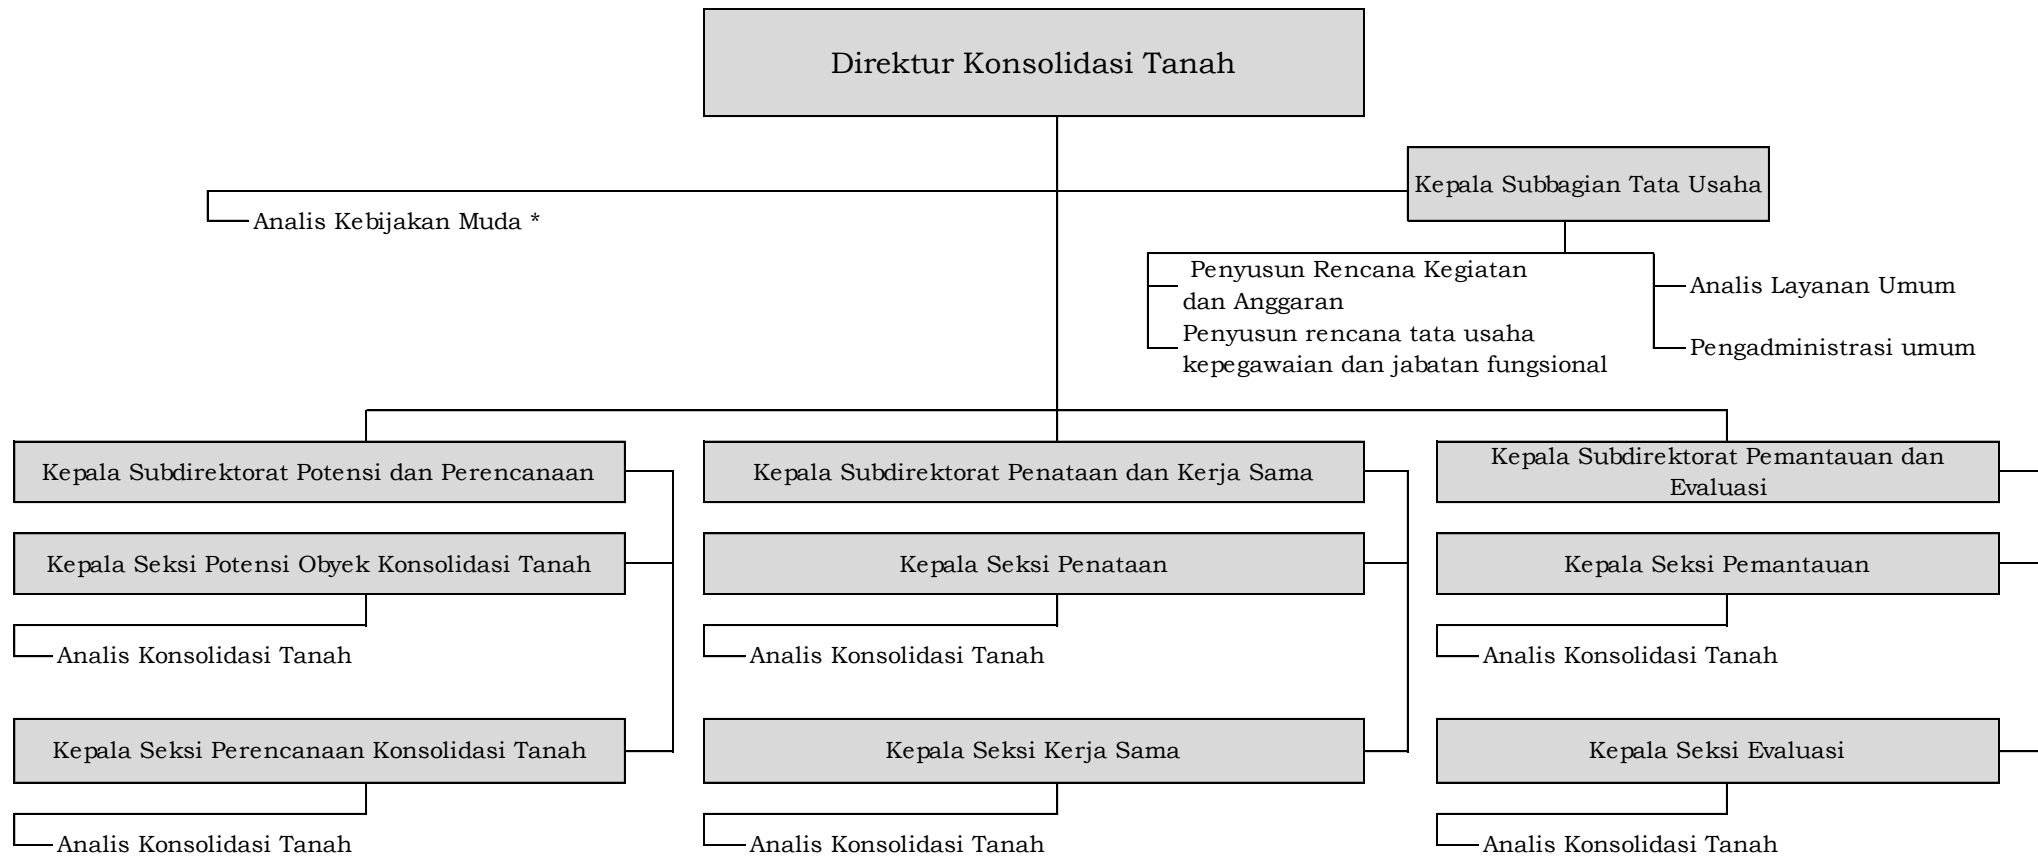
Direktur Konsolidasi Tanah

Kepala Subbagian Tata Usaha

Analis Kebijakan Muda *

Penyusun Rencana Kegiatan dan Anggaran

Penyusun rencana tata usaha kepegawaian dan jabatan fungsional

Analis Layanan Umum

Pengadministrasi umum

Kepala Subdirektorat Potensi dan Perencanaan

Kepala Seksi Potensi Obyek Konsolidasi Tanah

Analis Konsolidasi Tanah

Kepala Seksi Perencanaan Konsolidasi Tanah

Analis Konsolidasi Tanah

Kepala Subdirektorat Penataan dan Kerja Sama

Kepala Seksi Penataan

Analis Konsolidasi Tanah

Kepala Seksi Kerja Sama

Analis Konsolidasi Tanah

Kepala Subdirektorat Pemantauan dan Evaluasi

Kepala Seksi Pemantauan

Analis Konsolidasi Tanah

Kepala Seksi Evaluasi

Analis Konsolidasi Tanah